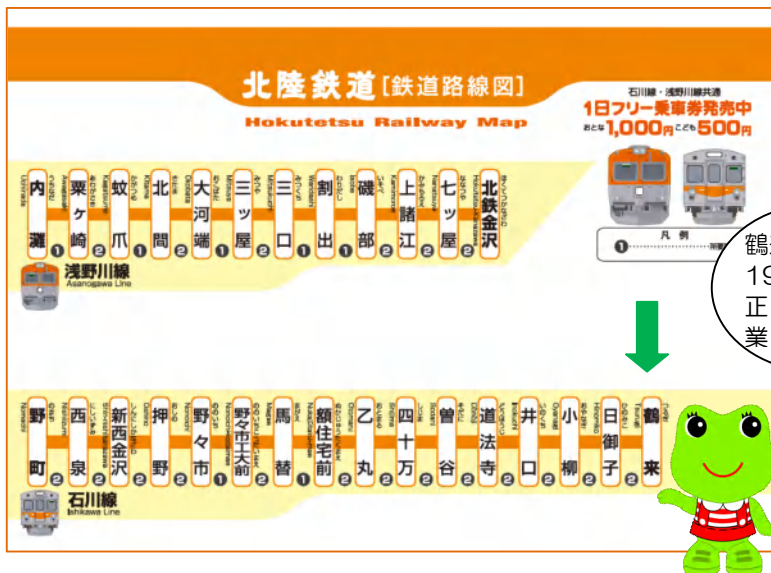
北陸鉄道［鉄道路線図］
Hokutetsu Railway Map

石川線・浅野川線共通
1日フリー乗車券発売中
おとな1,000円 こども500円

凡例

内灘 1
粟ヶ崎 1
蚊爪 2
北間 2
大河端 1
三ッ屋 2
三口 1
割出 1
磯部 2
上諸江 2
七ッ屋 2
北鉄金沢

浅野川線
Asanogawa Line

野町 2
西泉 2
新西金沢 2
押野 2
野々市 2
野々市工大前 1
馬替 2
額住宅前 1
乙丸 2
四十万 2
曽谷 2
道法寺 2
井口 2
小柳 2
日御子 2
鶴来

石川線
Ishikawa Line

鶴
19
正
業